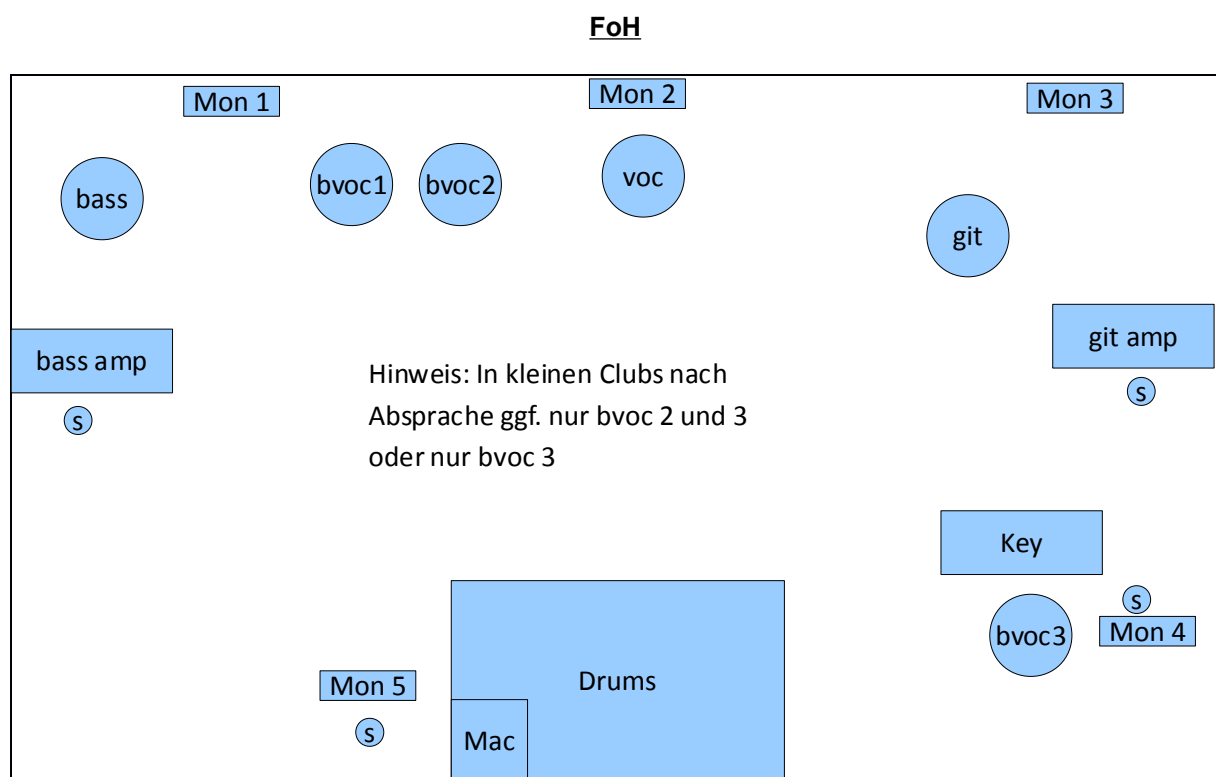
FoH

Mon 1

Mon 2

Mon 3

bass

bvoc1

bvoc2

voc

git

bass amp

git amp

s

s

Hinweis: In kleinen Clubs nach Absprache ggf. nur bvoc 2 und 3 oder nur bvoc 3

Key

s

bvoc3

Mon 4

Drums

Mon 5

s

Mac